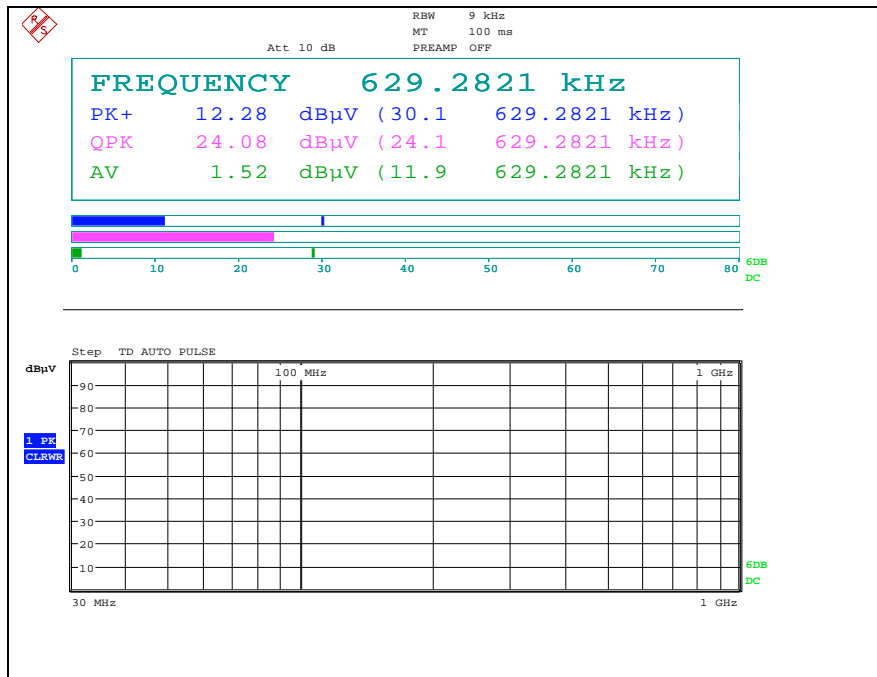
R S

RBW 9 kHz
MT 100 ms
Att 10 dB PREAMP OFF

FREQUENCY 629.2821 kHz
PK+ 12.28 dBµV (30.1 629.2821 kHz)
QPK 24.08 dBµV (24.1 629.2821 kHz)
AV 1.52 dBµV (11.9 629.2821 kHz)

0 10 20 30 40 50 60 70 80
6DB
DC

Step TD AUTO PULSE
dBµV
100 MHz
1 GHz
90
80
70
60
50
40
30
20
10
1 PK
CLRWR
6DB
DC
30 MHz
1 GHz